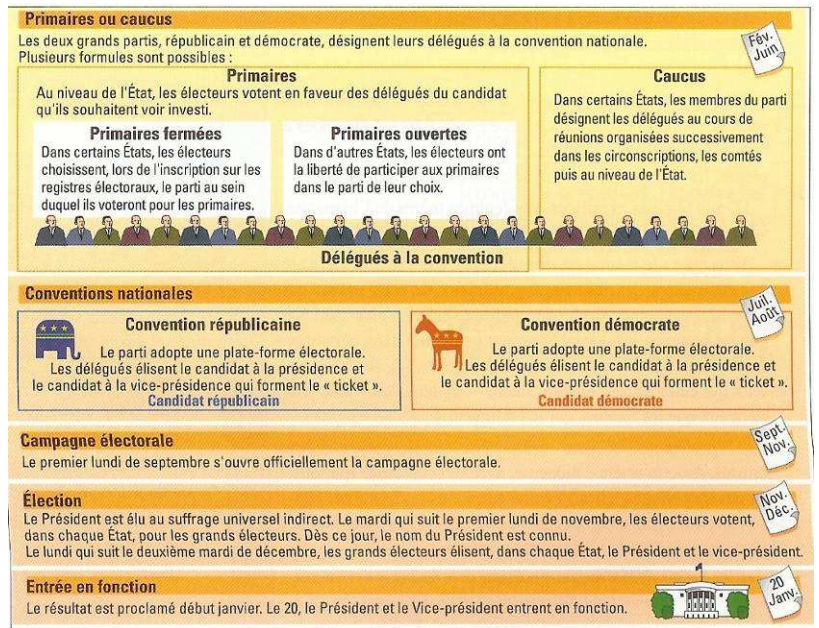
Primaires ou caucus

Les deux grands partis, républicain et démocrate, désignent leurs délégués à la convention nationale. Plusieurs formules sont possibles :

Fév. Juin

Primaires

Au niveau de l'État, les électeurs votent en faveur des délégués du candidat qu'ils souhaitent voir investi.

Primaires fermées

Dans certains États, les électeurs choisissent, lors de l'inscription sur les registres électoraux, le parti au sein duquel ils voteront pour les primaires.

Primaires ouvertes

Dans d'autres États, les électeurs ont la liberté de participer aux primaires dans le parti de leur choix.

Caucus

Dans certains États, les membres du parti désignent les délégués au cours de réunions organisées successivement dans les circonscriptions, les comtés puis au niveau de l'État.

Délégués à la convention

Conventions nationales

Juil. Août

Convention républicaine

Le parti adopte une plate-forme électorale. Les délégués élisent le candidat à la présidence et le candidat à la vice-présidence qui forment le « ticket ».

Candidat républicain

Convention démocrate

Le parti adopte une plate-forme électorale. Les délégués élisent le candidat à la présidence et le candidat à la vice-présidence qui forment le « ticket ».

Candidat démocrate

Campagne électorale

Sept. Nov.

Le premier lundi de septembre s'ouvre officiellement la campagne électorale.

Élection

Nov. Déc.

Le Président est élu au suffrage universel indirect. Le mardi qui suit le premier lundi de novembre, les électeurs votent, dans chaque État, pour les grands électeurs. Dès ce jour, le nom du Président est connu.
Le lundi qui suit le deuxième mardi de décembre, les grands électeurs élisent, dans chaque État, le Président et le vice-président.

Entrée en fonction

20 Janv.

Le résultat est proclamé début janvier. Le 20, le Président et le Vice-président entrent en fonction.